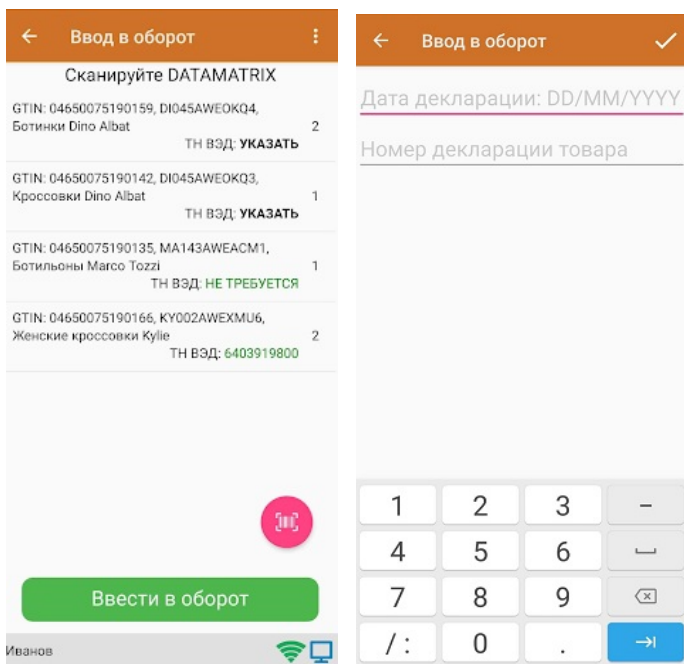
Ввод в оборот

Сканируйте DATAMATRIX

GTIN: 04650075190159, DI045AWEOKQ4, Ботинки Dino Albat
2
ТН ВЭД: УКАЗАТЬ

GTIN: 04650075190142, DI045AWEOKQ3, Кроссовки Dino Albat
1
ТН ВЭД: УКАЗАТЬ

GTIN: 04650075190135, MA143AWEACM1, Ботильоны Marco Tozzi
1
ТН ВЭД: НЕ ТРЕБУЕТСЯ

GTIN: 04650075190166, KY002AWEXMU6, Женские кроссовки Kylie
2
ТН ВЭД: 6403919800

Ввести в оборот

Иванов

Ввод в оборот

Дата декларации: DD/MM/YYYY

Номер декларации товара

| 1 | 2 | 3 | – |
|---|---|---|---|
| 4 | 5 | 6 | ␣ |
| 7 | 8 | 9 | ⌫ |
| / : | 0 | . | →\| |